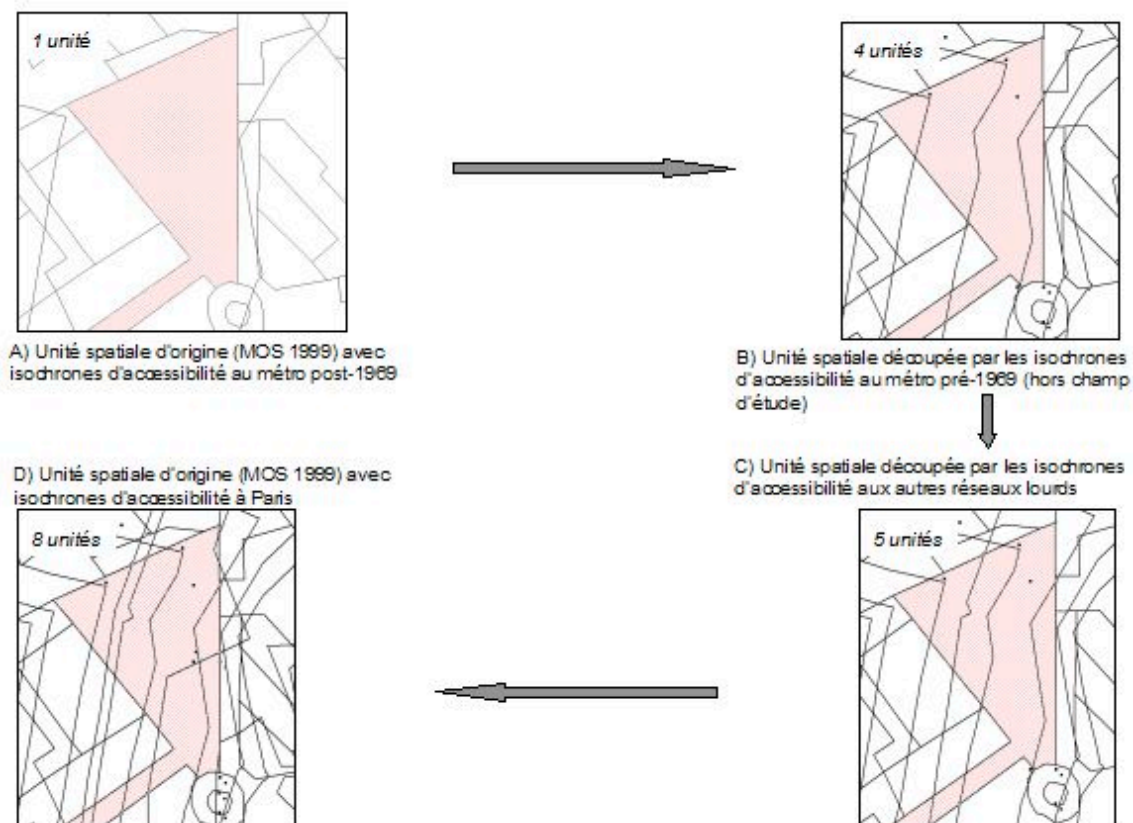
1 unité

A) Unité spatiale d'origine (MOS 1999) avec isochrones d'accessibilité au métro post-1969

4 unités

B) Unité spatiale découpée par les isochrones d'accessibilité au métro pré-1969 (hors champ d'étude)

C) Unité spatiale découpée par les isochrones d'accessibilité aux autres réseaux lourds

5 unités

D) Unité spatiale d'origine (MOS 1999) avec isochrones d'accessibilité à Paris

8 unités